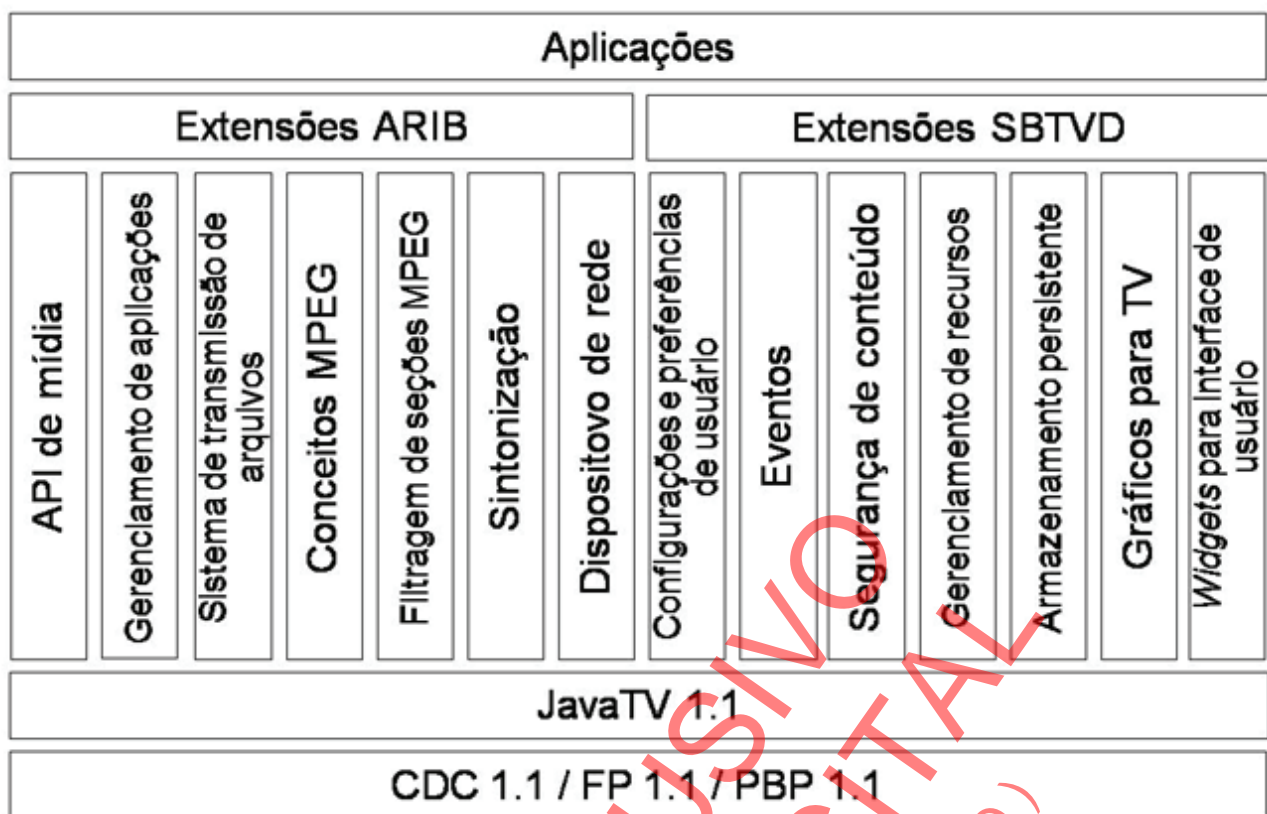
Aplicações

| Extensões ARIB | | | | | | | Extensões SBTVD | | | | | | |
|---|---|---|---|---|---|---|---|---|---|---|---|---|---|
| API de mídia | Gerenclamento de aplicações | Sistema de transmissão de arquivos | Conceitos MPEG | Filtragem de seções MPEG | Sintonização | Dispositovo de rede | Configurações e preferências de usuário | Eventos | Segurança de conteúdo | Gerenclamento de recursos | Armazenamento persistente | Gráficos para TV | *Widgets* para interface de usuário |

JavaTV 1.1

CDC 1.1 / FP 1.1 / PBP 1.1

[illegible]